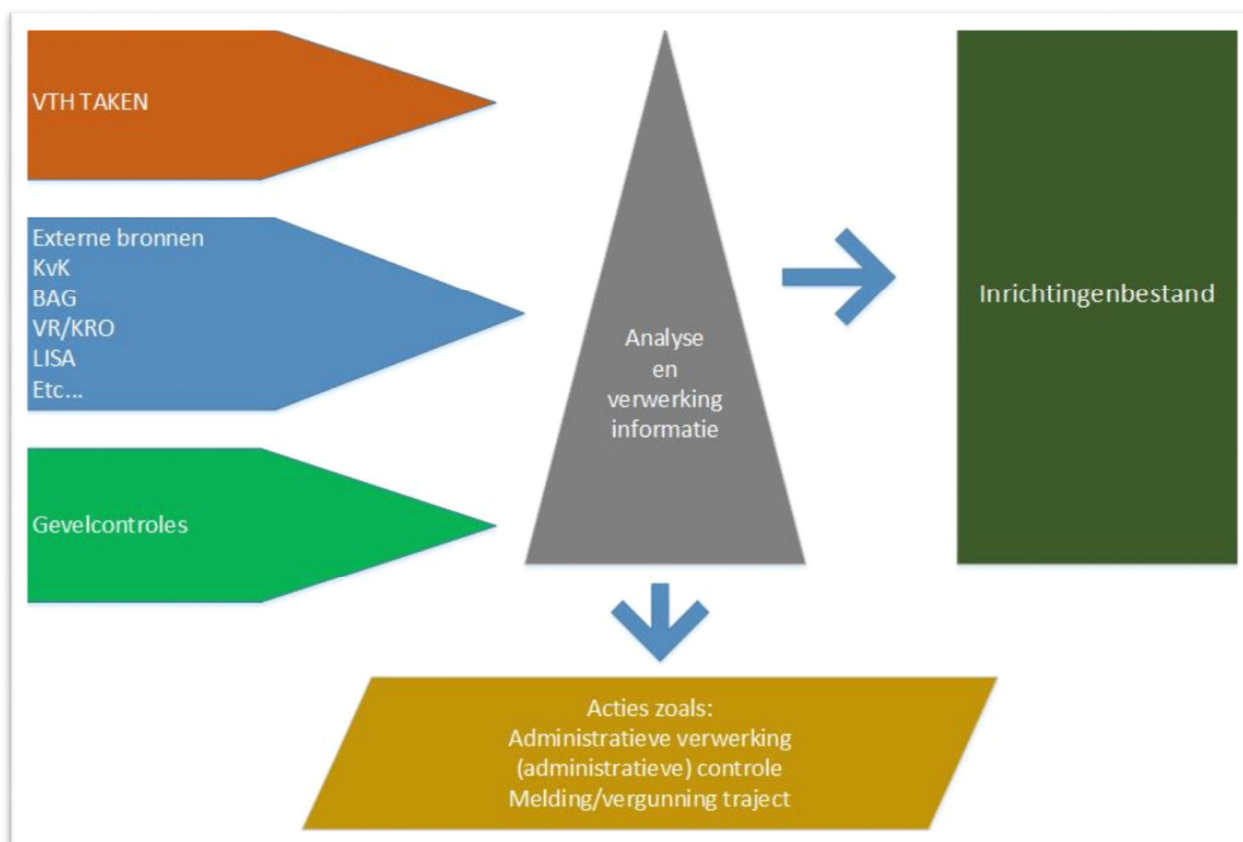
VTH TAKEN

Externe bronnen
KvK
BAG
VR/KRO
LISA
Etc...

Gevelcontroles

Analyse
en
verwerking
informatie

Inrichtingenbestand

Acties zoals:
Administratieve verwerking
(administratieve) controle
Melding/vergunning traject